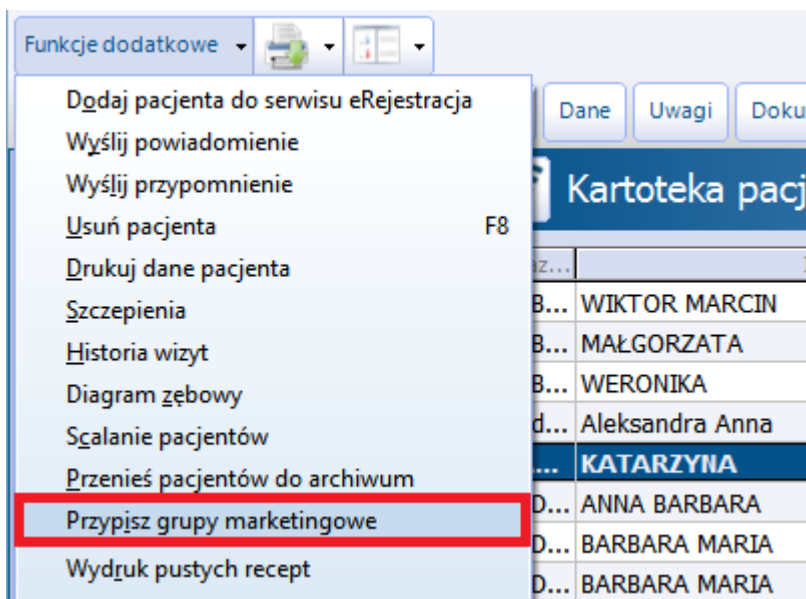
Funkcje dodatkowe

Dodaj pacjenta do serwisu eRejestracja
Wyślij powiadomienie
Wyślij przypomnienie
Usuń pacjenta F8
Drukuj dane pacjenta
Szczepienia
Historia wizyt
Diagram zębowy
Scalanie pacjentów
Przenieś pacjentów do archiwum
Przypisz grupy marketingowe
Wydruk pustych recept

Dane
Uwagi
Doku

Kartoteka pacj

| az... | |
|---|---|
| B... | WIKTOR MARCIN |
| B... | MAŁGORZATA |
| B... | WERONIKA |
| d... | Aleksandra Anna |
| ... | KATARZYNA |
| D... | ANNA BARBARA |
| D... | BARBARA MARIA |
| D... | BARBARA MARIA |